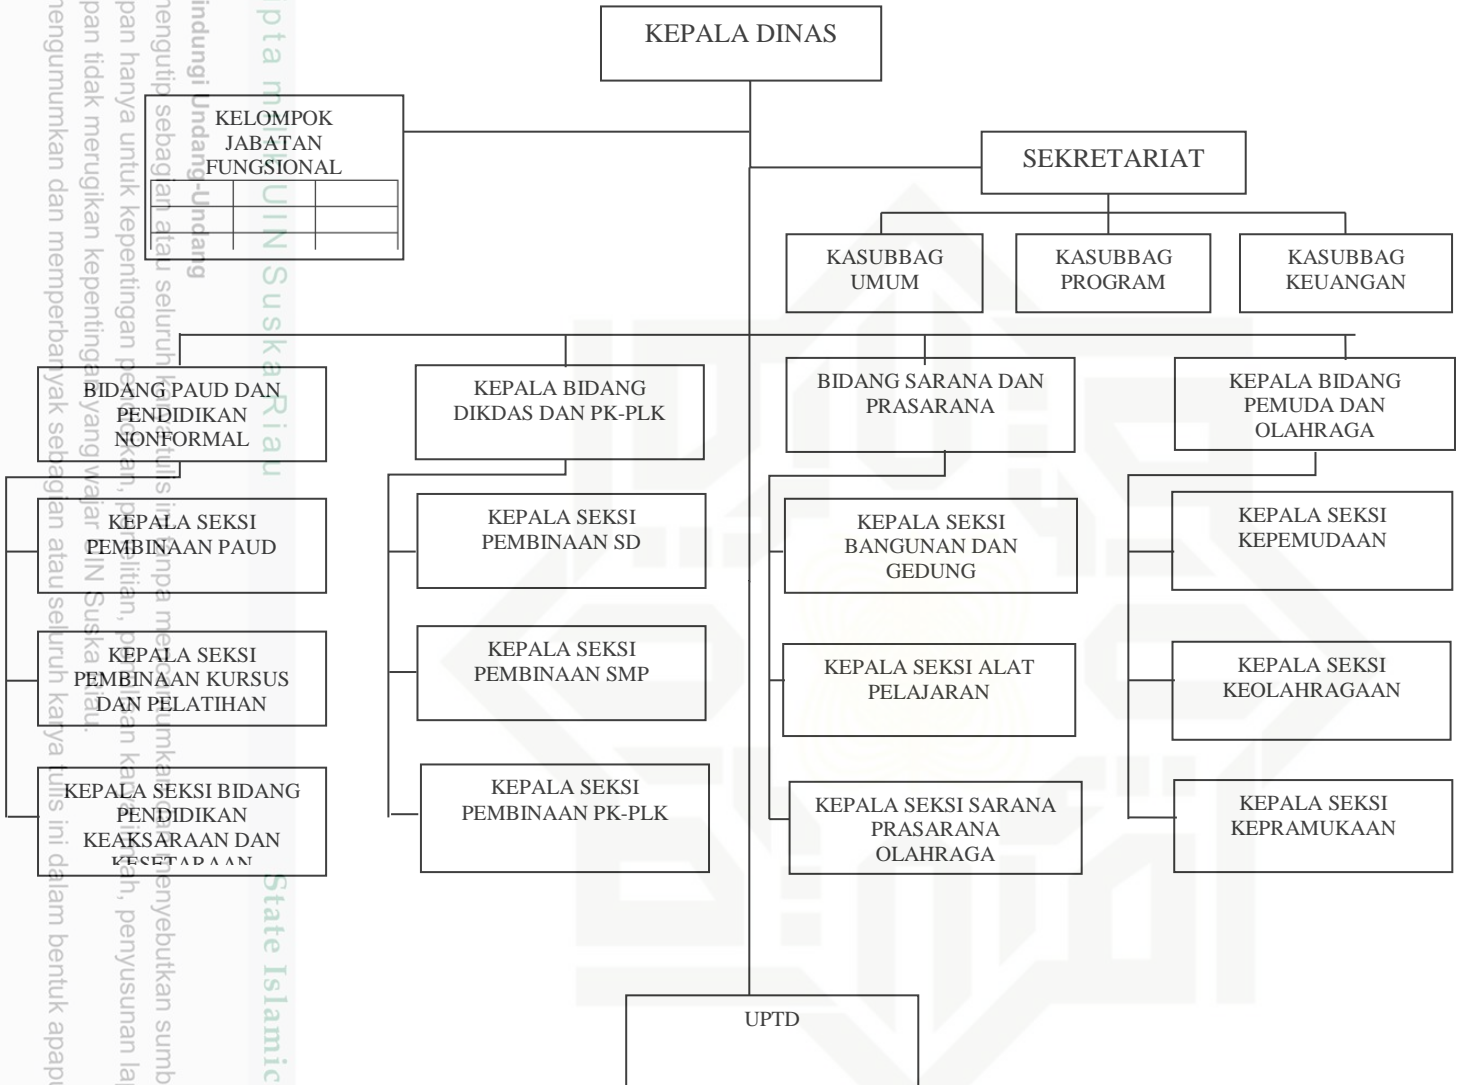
KEPALA DINAS

KELOMPOK JABATAN FUNGSIONAL

SEKRETARIAT

KASUBBAG UMUM

KASUBBAG PROGRAM

KASUBBAG KEUANGAN

BIDANG PAUD DAN PENDIDIKAN NONFORMAL

KEPALA SEKSI PEMBINAAN PAUD

KEPALA SEKSI PEMBINAAN KURSUS DAN PELATIHAN

KEPALA SEKSI BIDANG PENDIDIKAN KEAKSARAAN DAN KESETARAAN

KEPALA BIDANG DIKDAS DAN PK-PLK

KEPALA SEKSI PEMBINAAN SD

KEPALA SEKSI PEMBINAAN SMP

KEPALA SEKSI PEMBINAAN PK-PLK

BIDANG SARANA DAN PRASARANA

KEPALA SEKSI BANGUNAN DAN GEDUNG

KEPALA SEKSI ALAT PELAJARAN

KEPALA SEKSI SARANA PRASARANA OLAHRAGA

KEPALA BIDANG PEMUDA DAN OLAHRAGA

KEPALA SEKSI KEPEMUDAAN

KEPALA SEKSI KEOLAHRAGAAN

KEPALA SEKSI KEPRAMUKAAN

UPTD

Hak Cipta milik UIN Suska Riau

State Islamic

Dilindungi Undang-Undang

mengutip sebagian atau seluruh karya tulis ini tanpa mencantumkan dan menyebutkan sumber

pan hanya untuk kepentingan pendidikan, penelitian, penulisan karya ilmiah, penyusunan la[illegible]

pan tidak merugikan kepentingan yang wajar UIN Suska Riau.

mengumumkan dan memperbanyak sebagian atau seluruh karya tulis ini dalam bentuk apapu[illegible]